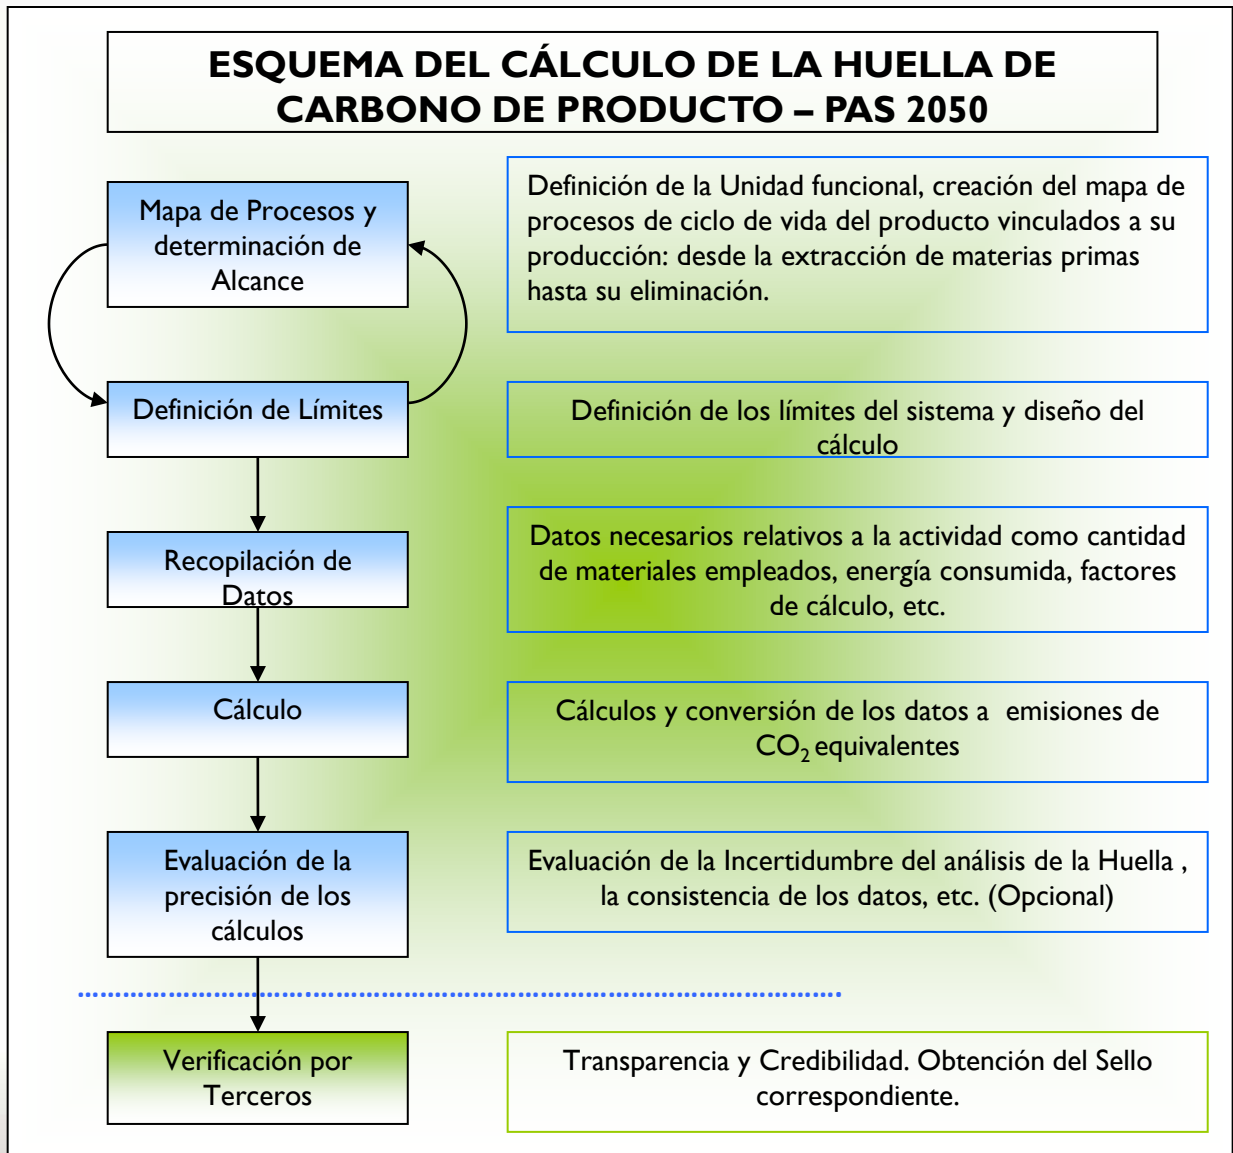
ESQUEMA DEL CÁLCULO DE LA HUELLA DE CARBONO DE PRODUCTO – PAS 2050

Mapa de Procesos y determinación de Alcance

Definición de la Unidad funcional, creación del mapa de procesos de ciclo de vida del producto vinculados a su producción: desde la extracción de materias primas hasta su eliminación.

Definición de Límites

Definición de los límites del sistema y diseño del cálculo

Recopilación de Datos

Datos necesarios relativos a la actividad como cantidad de materiales empleados, energía consumida, factores de cálculo, etc.

Cálculo

Cálculos y conversión de los datos a emisiones de $CO_2$ equivalentes

Evaluación de la precisión de los cálculos

Evaluación de la Incertidumbre del análisis de la Huella , la consistencia de los datos, etc. (Opcional)

Verificación por Terceros

Transparencia y Credibilidad. Obtención del Sello correspondiente.